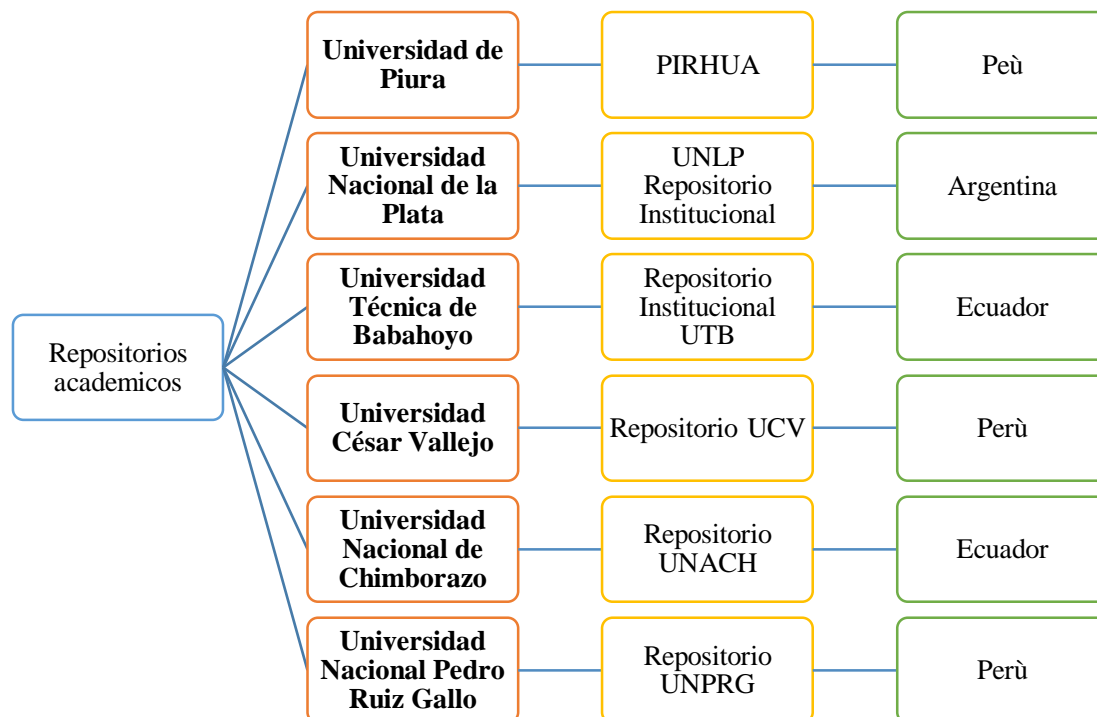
Repositorios academicos

Universidad de Piura

PIRHUA

Peù

Universidad Nacional de la Plata

UNLP Repositorio Institucional

Argentina

Universidad Técnica de Babahoyo

Repositorio Institucional UTB

Ecuador

Universidad César Vallejo

Repositorio UCV

Perù

Universidad Nacional de Chimborazo

Repositorio UNACH

Ecuador

Universidad Nacional Pedro Ruiz Gallo

Repositorio UNPRG

Perù